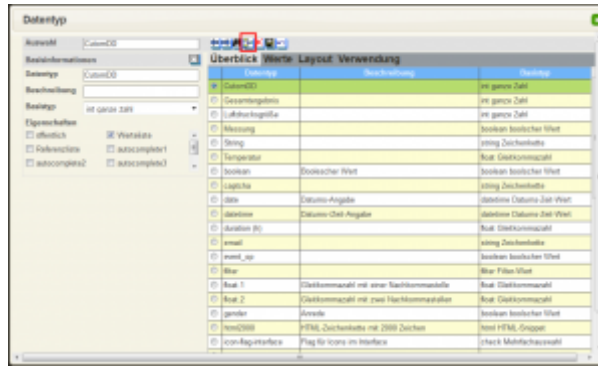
Datentyp

Auswahl CustomDD

Basisinformationen

Datentyp CustomDD

Beschreibung

Basistyp int ganze Zahl

Eigenschaften

☐ oeffentlich ☒ Wertekatalog

☐ Referenzliste ☐ autocomplete1

☐ autocomplete2 ☐ autocomplete3

Überblick Werte Layout Verwendung

| | Datentyp | Beschreibung | Basistyp |
|---|---|---|---|
| ◉ | CustomDD | | int ganze Zahl |
| ○ | Gesamtergebnis | | int ganze Zahl |
| ○ | Luftdruckgröße | | int ganze Zahl |
| ○ | Messung | | boolean boolscher Wert |
| ○ | String | | string Zeichenkette |
| ○ | Temperatur | | float Gleitkommazahl |
| ○ | boolean | Boolescher Wert | boolean boolscher Wert |
| ○ | captcha | | string Zeichenkette |
| ○ | date | Datums-Angabe | datetime Datums-Zeit-Wert |
| ○ | datetime | Datums-Zeit-Angabe | datetime Datums-Zeit-Wert |
| ○ | duration (h) | | float Gleitkommazahl |
| ○ | email | | string Zeichenkette |
| ○ | event_op | | boolean boolscher Wert |
| ○ | filter | | filter Filter-Wert |
| ○ | float 1 | Gleitkommazahl mit einer Nachkommastelle | float Gleitkommazahl |
| ○ | float 2 | Gleitkommazahl mit zwei Nachkommastellen | float Gleitkommazahl |
| ○ | gender | Anrede | boolean boolscher Wert |
| ○ | html2000 | HTML-Zeichenkette mit 2000 Zeichen | html HTML-Gruppen |
| ○ | icon-flag-interface | Flag für Icons im Interface | check Mehrfachauswahl |